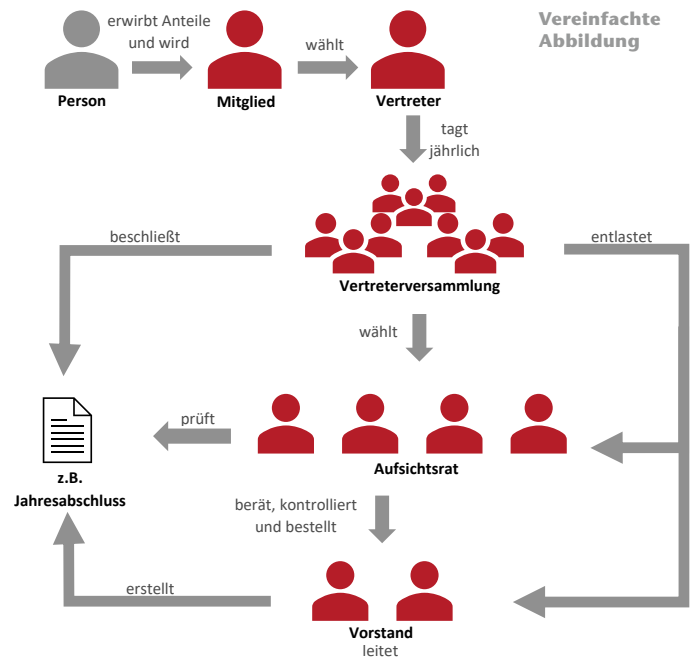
Vereinfachte Abbildung

Person
erwirbt Anteile und wird
Mitglied
wählt
Vertreter
tagt jährlich
Vertreterversammlung
beschließt
entlastet
wählt
prüft
z.B. Jahresabschluss
Aufsichtsrat
berät, kontrolliert und bestellt
erstellt
Vorstand
leitet